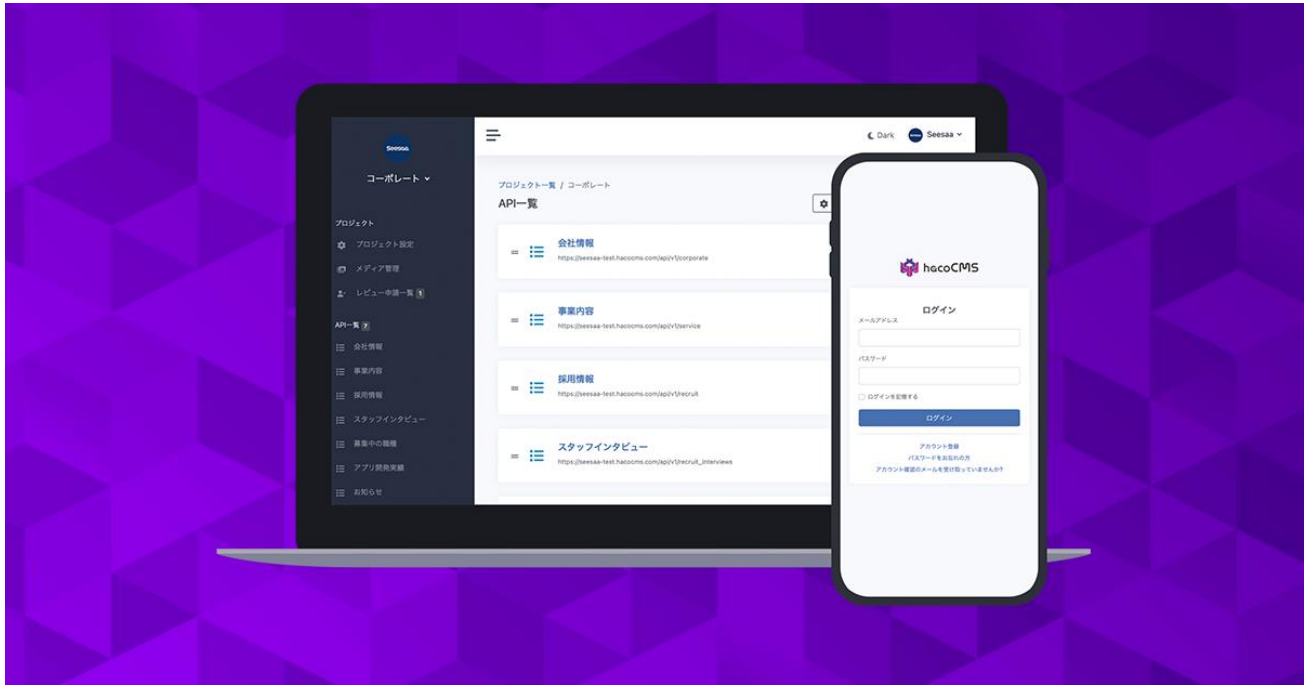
Seesaa

コーポレート

プロジェクト

プロジェクト設定

メディア管理

レビュー申請一覧 1

API一覧 7

会社情報

事業内容

採用情報

スタッフインタビュー

募集中の職種

アプリ開発実績

お知らせ

Dark

Seesaa

プロジェクト一覧 / コーポレート

API一覧

会社情報
https://seesaa-test.hacocms.com/api/v1/corporate

事業内容
https://seesaa-test.hacocms.com/api/v1/service

採用情報
https://seesaa-test.hacocms.com/api/v1/recruit

スタッフインタビュー
https://seesaa-test.hacocms.com/api/v1/recruit_interviews

hacoCMS

ログイン

メールアドレス

パスワード

ログインを記憶する

ログイン

アカウント登録

パスワードをお忘れの方

アカウント確認のメールを受け取っていませんか?